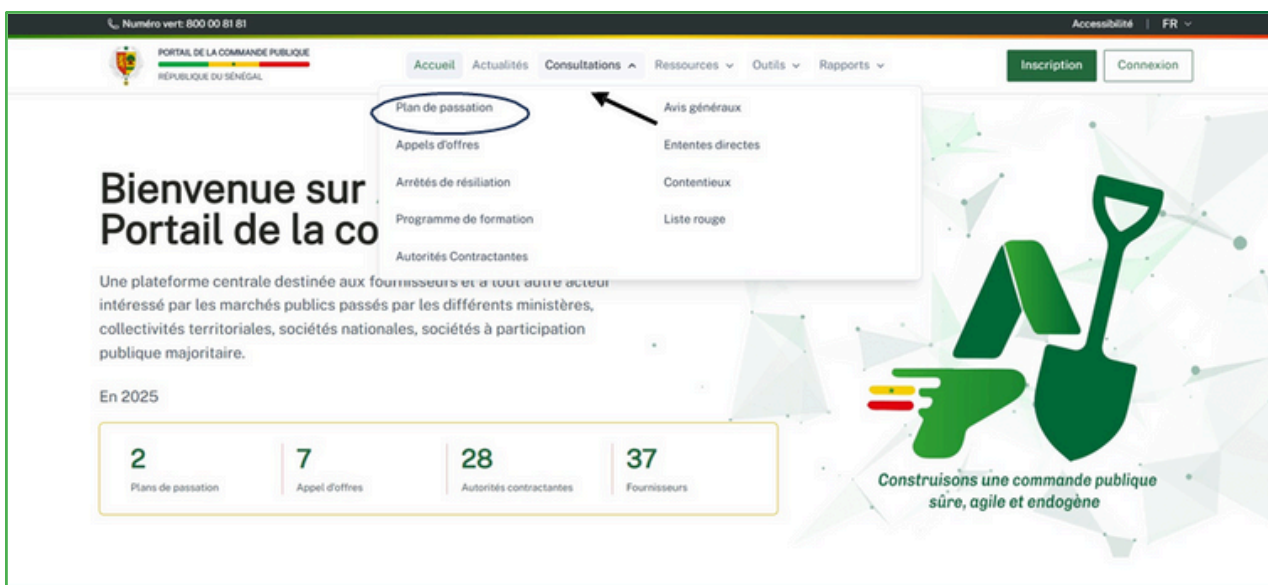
Numéro vert: 800 00 81 81

Accessibilité | FR

PORTAIL DE LA COMMANDE PUBLIQUE
RÉPUBLIQUE DU SÉNÉGAL

Accueil Actualités Consultations Ressources Outils Rapports

Inscription Connexion

Plan de passation
Appels d'offres
Arrêtés de résiliation
Programme de formation
Autorités Contractantes

Avis généraux
Ententes directes
Contentieux
Liste rouge

Bienvenue sur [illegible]
Portail de la co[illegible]

Une plateforme centrale destinée aux fournisseurs et à tout autre acteur intéressé par les marchés publics passés par les différents ministères, collectivités territoriales, sociétés nationales, sociétés à participation publique majoritaire.

En 2025

| 2 | 7 | 28 | 37 |
|---|---|---|---|
| Plans de passation | Appel d'offres | Autorités contractantes | Fournisseurs |

Construisons une commande publique sûre, agile et endogène